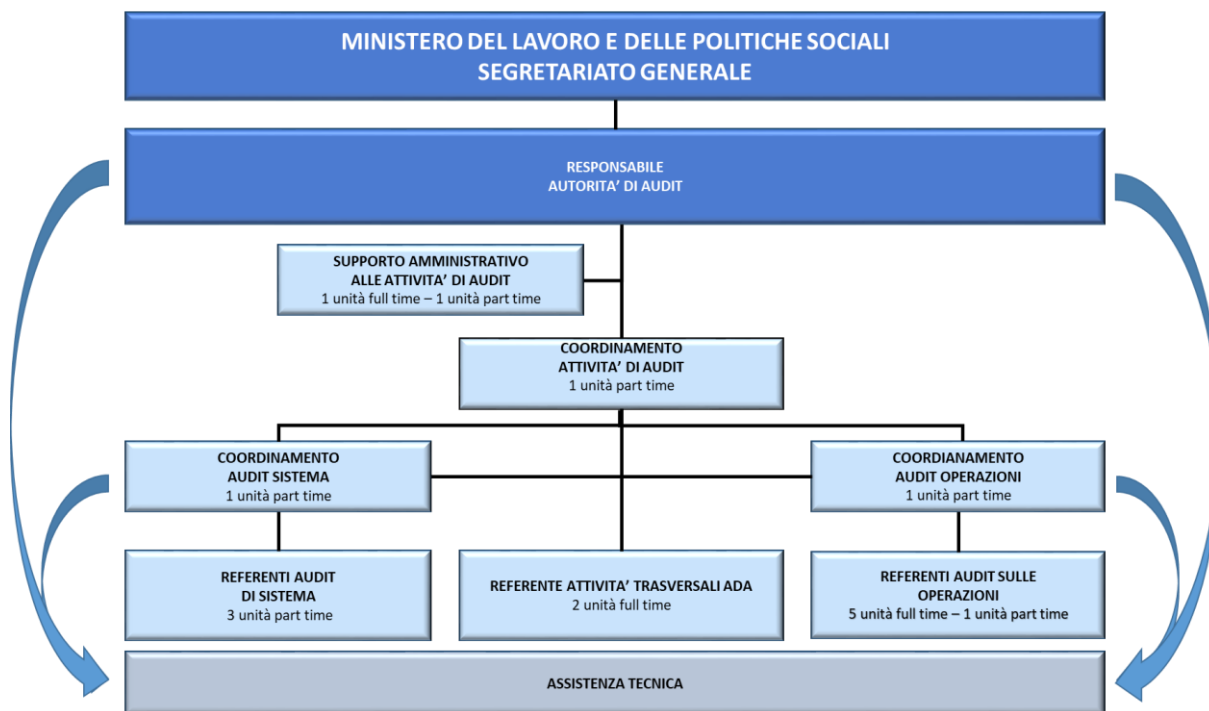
MINISTERO DEL LAVORO E DELLE POLITICHE SOCIALI
SEGRETARIATO GENERALE

RESPONSABILE
AUTORITA' DI AUDIT

SUPPORTO AMMINISTRATIVO
ALLE ATTIVITA' DI AUDIT
1 unità full time – 1 unità part time

COORDINAMENTO
ATTIVITA' DI AUDIT
1 unità part time

COORDINAMENTO
AUDIT SISTEMA
1 unità part time

COORDIANAMENTO
AUDIT OPERAZIONI
1 unità part time

REFERENTI AUDIT
DI SISTEMA
3 unità part time

REFERENTE ATTIVITA' TRASVERSALI ADA
2 unità full time

REFERENTI AUDIT SULLE
OPERAZIONI
5 unità full time – 1 unità part time

ASSISTENZA TECNICA